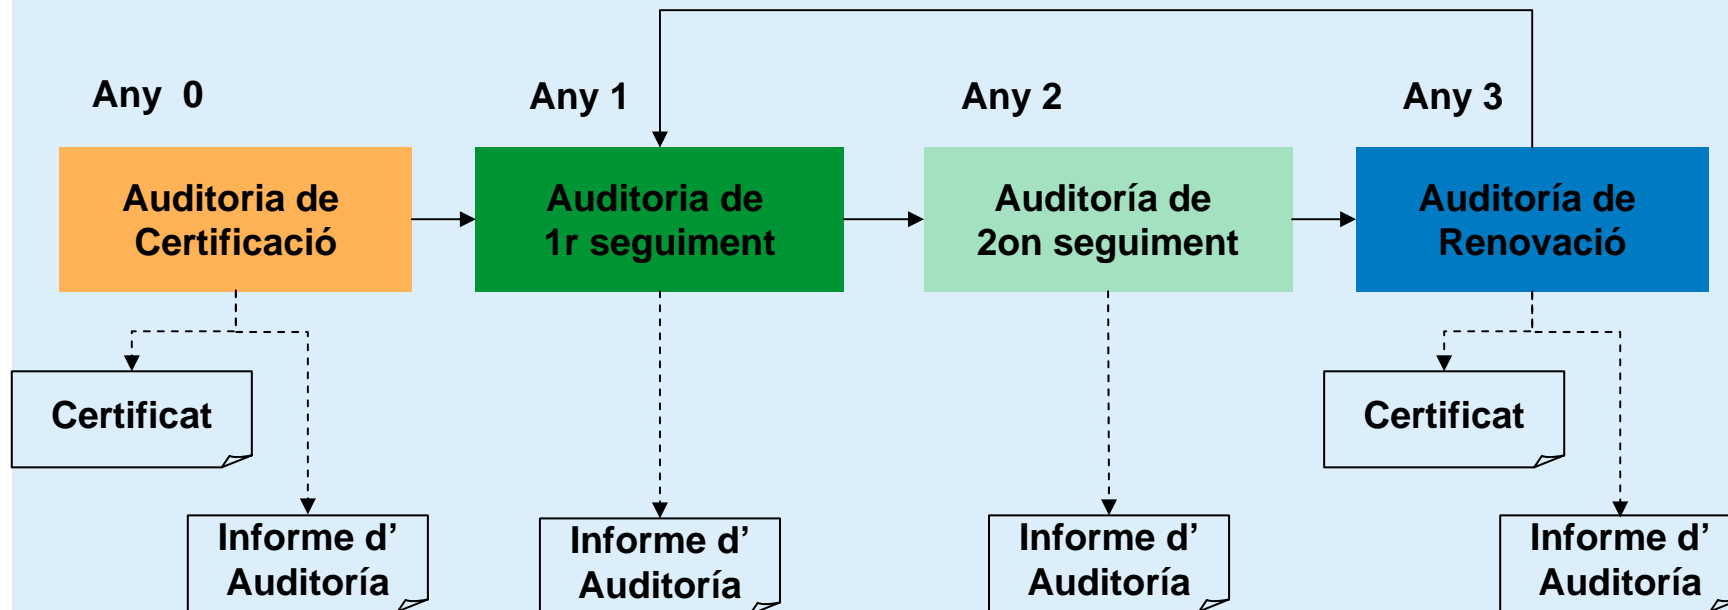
Any 0

Auditoria de Certificació

Certificat

Informe d' Auditoría

Any 1

Auditoria de 1r seguiment

Informe d' Auditoría

Any 2

Auditoría de 2on seguiment

Informe d' Auditoría

Any 3

Auditoría de Renovació

Certificat

Informe d' Auditoría